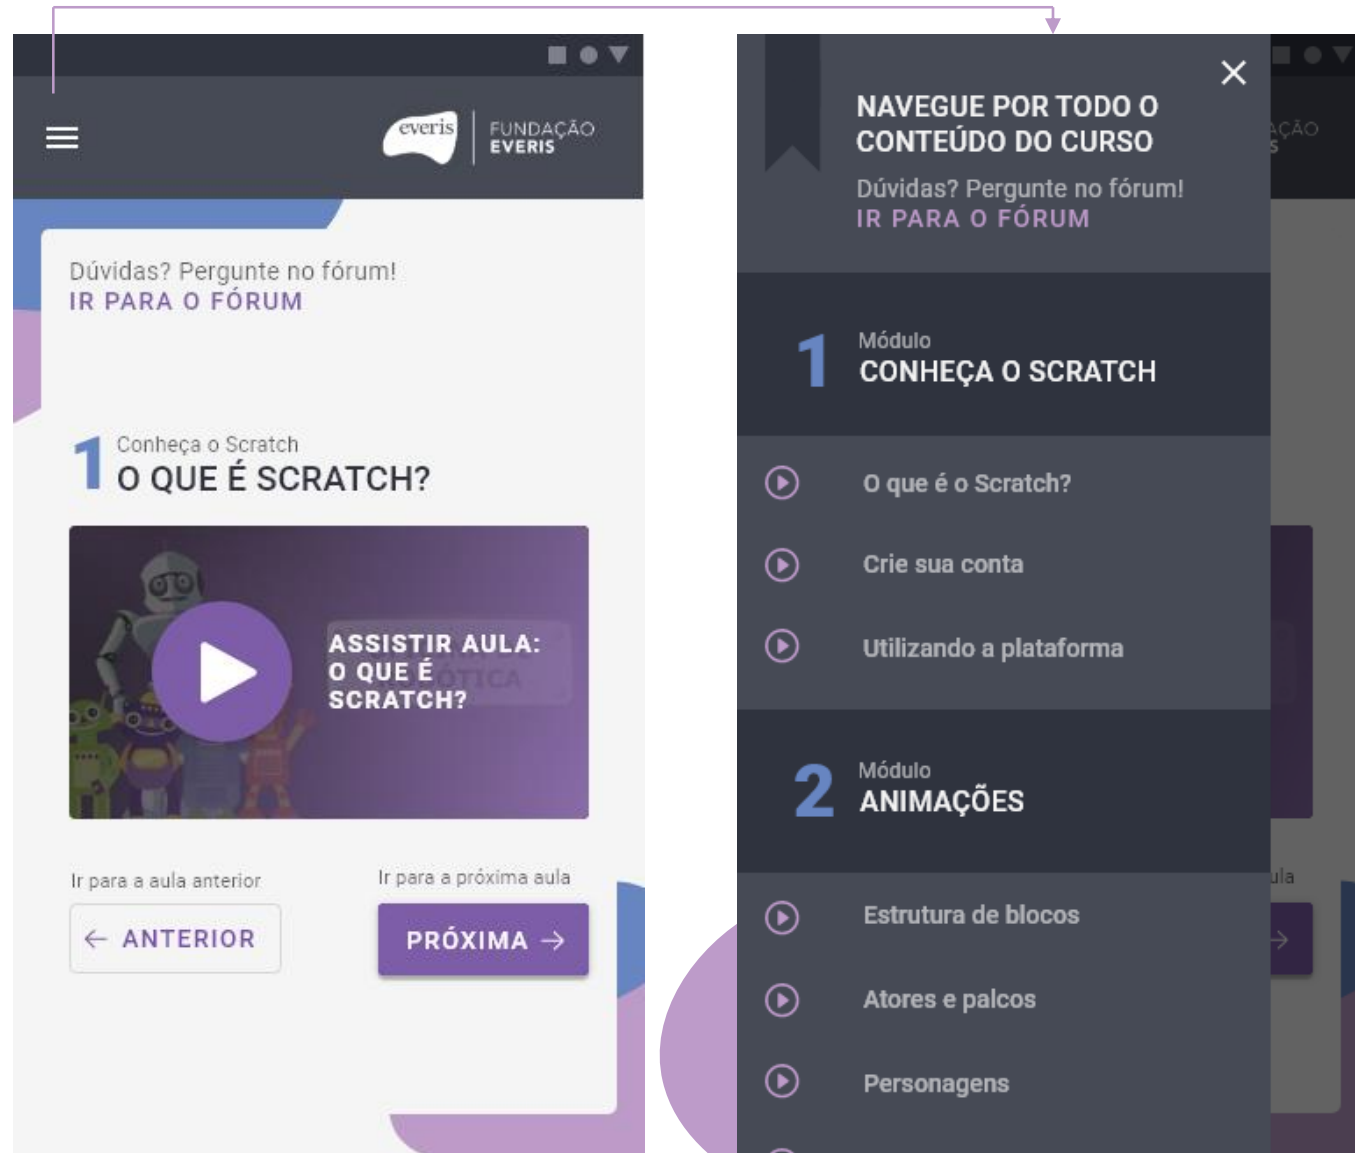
everis FUNDAÇÃO EVERIS

Dúvidas? Pergunte no fórum!
IR PARA O FÓRUM

1 Conheça o Scratch
O QUE É SCRATCH?

ASSISTIR AULA: O QUE É SCRATCH?

Ir para a aula anterior
← ANTERIOR

Ir para a próxima aula
PRÓXIMA →

NAVEGUE POR TODO O CONTEÚDO DO CURSO
Dúvidas? Pergunte no fórum!
IR PARA O FÓRUM

1 Módulo
CONHEÇA O SCRATCH

O que é o Scratch?

Crie sua conta

Utilizando a plataforma

2 Módulo
ANIMAÇÕES

Estrutura de blocos

Atores e palcos

Personagens